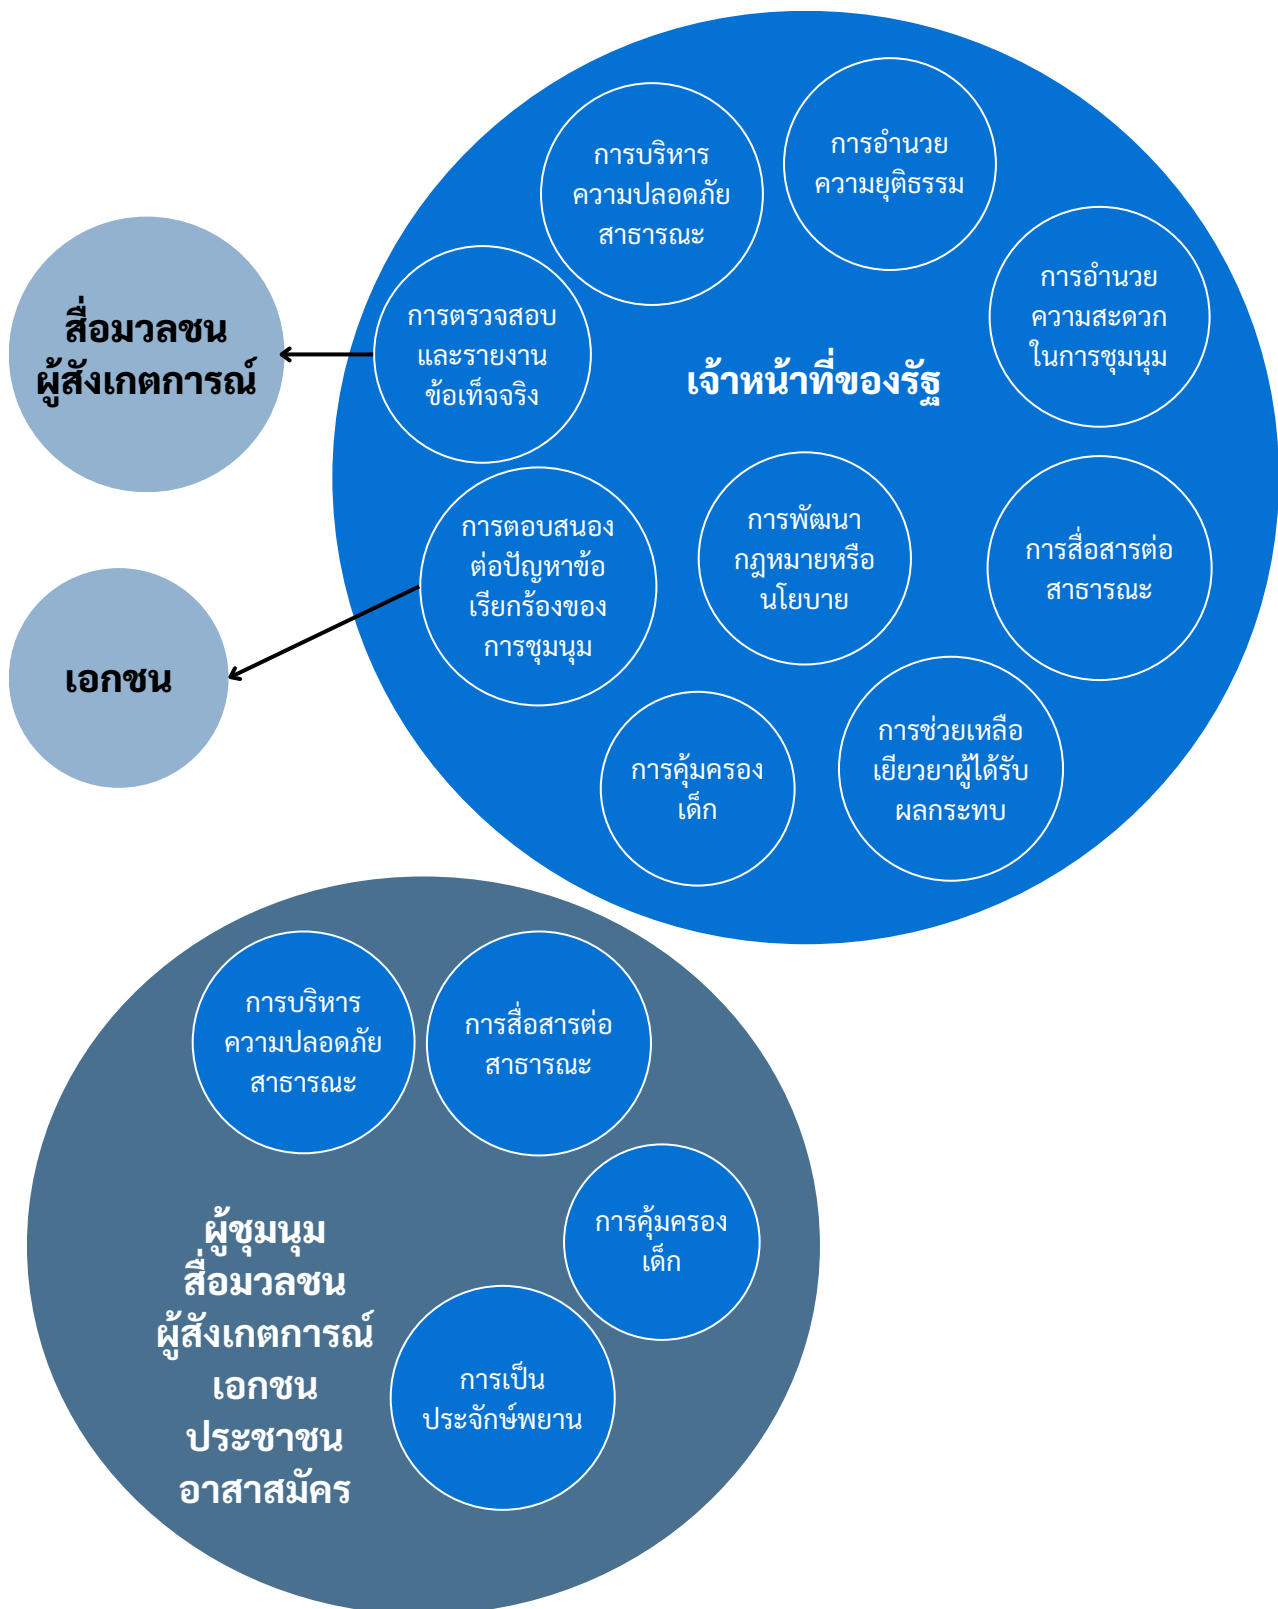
การบริหารความปลอดภัยสาธารณะ

การอำนวยความยุติธรรม

การอำนวยความสะดวกในการชุมนุม

การตรวจสอบและรายงานข้อเท็จจริง

เจ้าหน้าที่ของรัฐ

สื่อมวลชน
ผู้สังเกตการณ์

การตอบสนองต่อปัญหาข้อเรียกร้องของการชุมนุม

การพัฒนากฎหมายหรือนโยบาย

การสื่อสารต่อสาธารณะ

เอกชน

การคุ้มครองเด็ก

การช่วยเหลือเยียวยาผู้ได้รับผลกระทบ

การบริหารความปลอดภัยสาธารณะ

การสื่อสารต่อสาธารณะ

การคุ้มครองเด็ก

ผู้ชุมนุม
สื่อมวลชน
ผู้สังเกตการณ์
เอกชน
ประชาชน
อาสาสมัคร

การเป็นประจักษ์พยาน